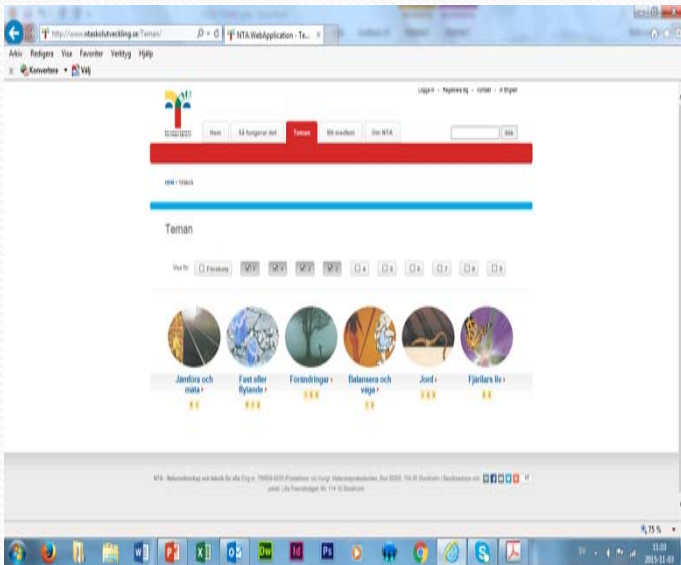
http://www.ntaskolutveckling.se/Teman/
NTA.WebApplication - Te...
Arkiv Redigera Visa Favoriter Verktyg Hjälp
Konvertera Välj

Logga in · Registrera dig · Kontakt · In English

Hem Så fungerar det Teman Bli medlem Om NTA

Sök

Hem › Teman

Teman

Visa för: Förskola 1 2 3 4 5 6 7 8 9

Jämföra och mäta ›
Fast eller flytande ›
Förändringar ›
Balansera och väga ›
Jord ›
Fjärilars liv ›

NTA - Naturvetenskap och teknik för alla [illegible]

75 %

11:01
2015-11-03